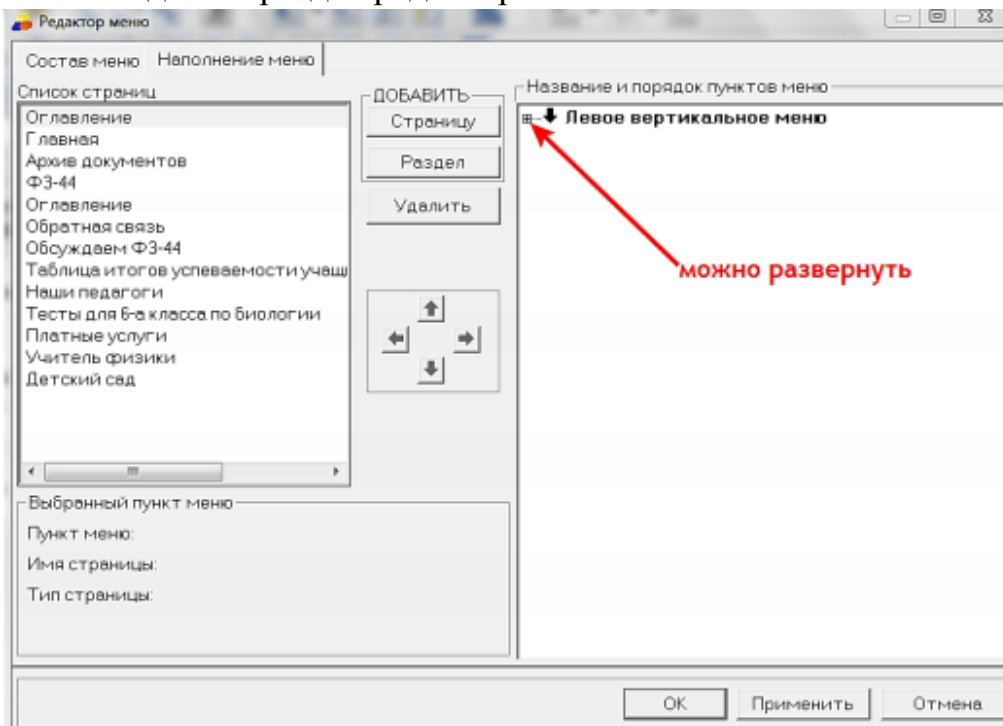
Редактор меню

Состав меню | Наполнение меню

Список страниц
Оглавление
Главная
Архив документов
ФЗ-44
Оглавление
Обратная связь
Обсуждаем ФЗ-44
Таблица итогов успеваемости учащ
Наши педагоги
Тесты для 6-а класса по биологии
Платные услуги
Учитель физики
Детский сад

ДОБАВИТЬ
Страницу
Раздел
Удалить

Название и порядок пунктов меню
Левое вертикальное меню

можно развернуть

Выбранный пункт меню
Пункт меню:
Имя страницы:
Тип страницы:

OK
Применить
Отмена